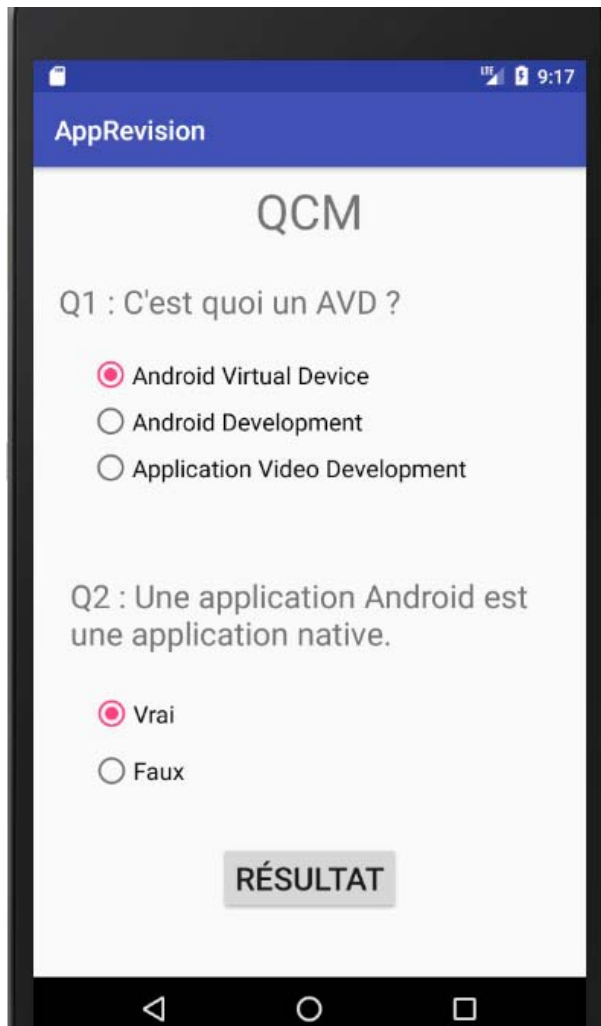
LTE 9:17

AppRevision

QCM

Q1 : C'est quoi un AVD ?

Android Virtual Device

Android Development

Application Video Development

Q2 : Une application Android est une application native.

Vrai

Faux

RÉSULTAT